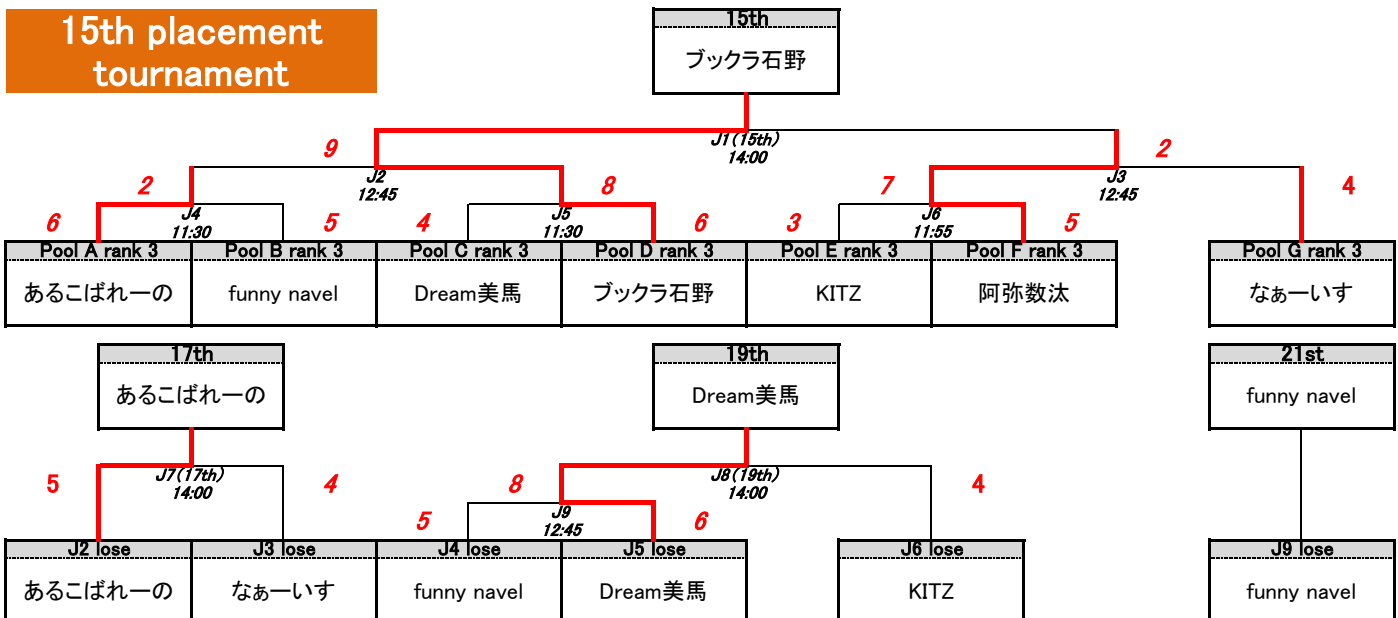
15th placement tournament

15th
ブックラ石野

J1(15th)
14:00

9

2

J2
12:45

J3
12:45

2

8

7

4

J4
11:30

J5
11:30

J6
11:55

6

5

4

6

3

5

| Pool A rank 3 | Pool B rank 3 | Pool C rank 3 | Pool D rank 3 | Pool E rank 3 | Pool F rank 3 | Pool G rank 3 |
|---|---|---|---|---|---|---|
| あるこばれーの | funny navel | Dream美馬 | ブックラ石野 | KITZ | 阿弥数汰 | なぁーいす |

17th
あるこばれーの

19th
Dream美馬

21st
funny navel

5

J7(17th)
14:00

4

8

J8(19th)
14:00

4

J9
12:45

5

6

| J2 lose | J3 lose | J4 lose | J5 lose | J6 lose | J9 lose |
|---|---|---|---|---|---|
| あるこばれーの | なぁーいす | funny navel | Dream美馬 | KITZ | funny navel |